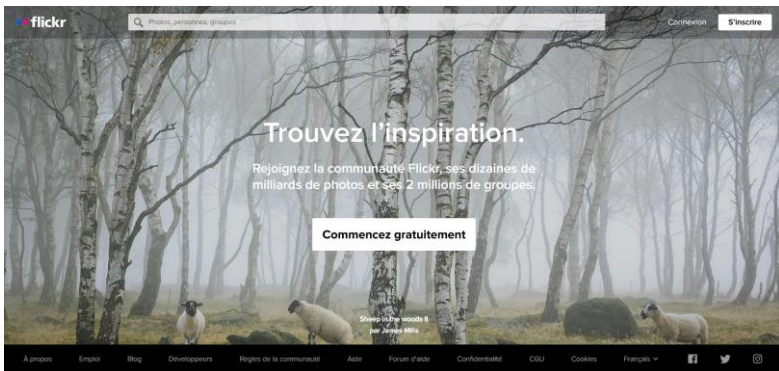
flickr

Photos, personnes, groupes

Connexion

S'inscrire

Trouvez l'inspiration.

Rejoignez la communauté Flickr, ses dizaines de milliards de photos et ses 2 millions de groupes.

Commencez gratuitement

Sheep in the woods II
par James Mills

À propos
Emploi
Blog
Développeurs
Règles de la communauté
Aide
Forum d'aide
Confidentialité
CGU
Cookies
Français